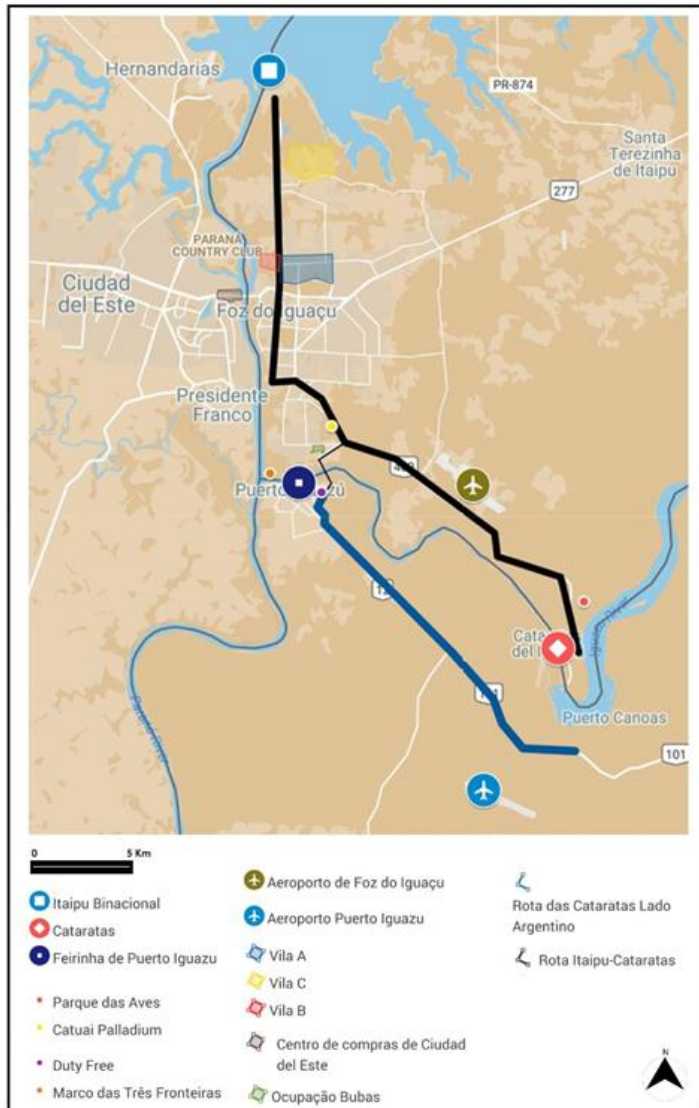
Hernandarias
PR-874
Santa Terezinha de Itaipu
277
PARANA COUNTRY CLUB
Ciudad del Este
Foz do Iguaçu
Presidente Franco
Puerto Iguazú
469
12
Cata del I
Puerto Canoas
101
0
5 Km
Itaipu Binacional
Cataratas
Feirinha de Puerto Iguazu
Parque das Aves
Catuai Palladium
Duty Free
Marco das Três Fronteiras
Aeroporto de Foz do Iguaçu
Aeroporto Puerto Iguazu
Vila A
Vila C
Vila B
Centro de compras de Ciudad del Este
Ocupação Bubas
Rota das Cataratas Lado Argentino
Rota Itaipu-Cataratas
N